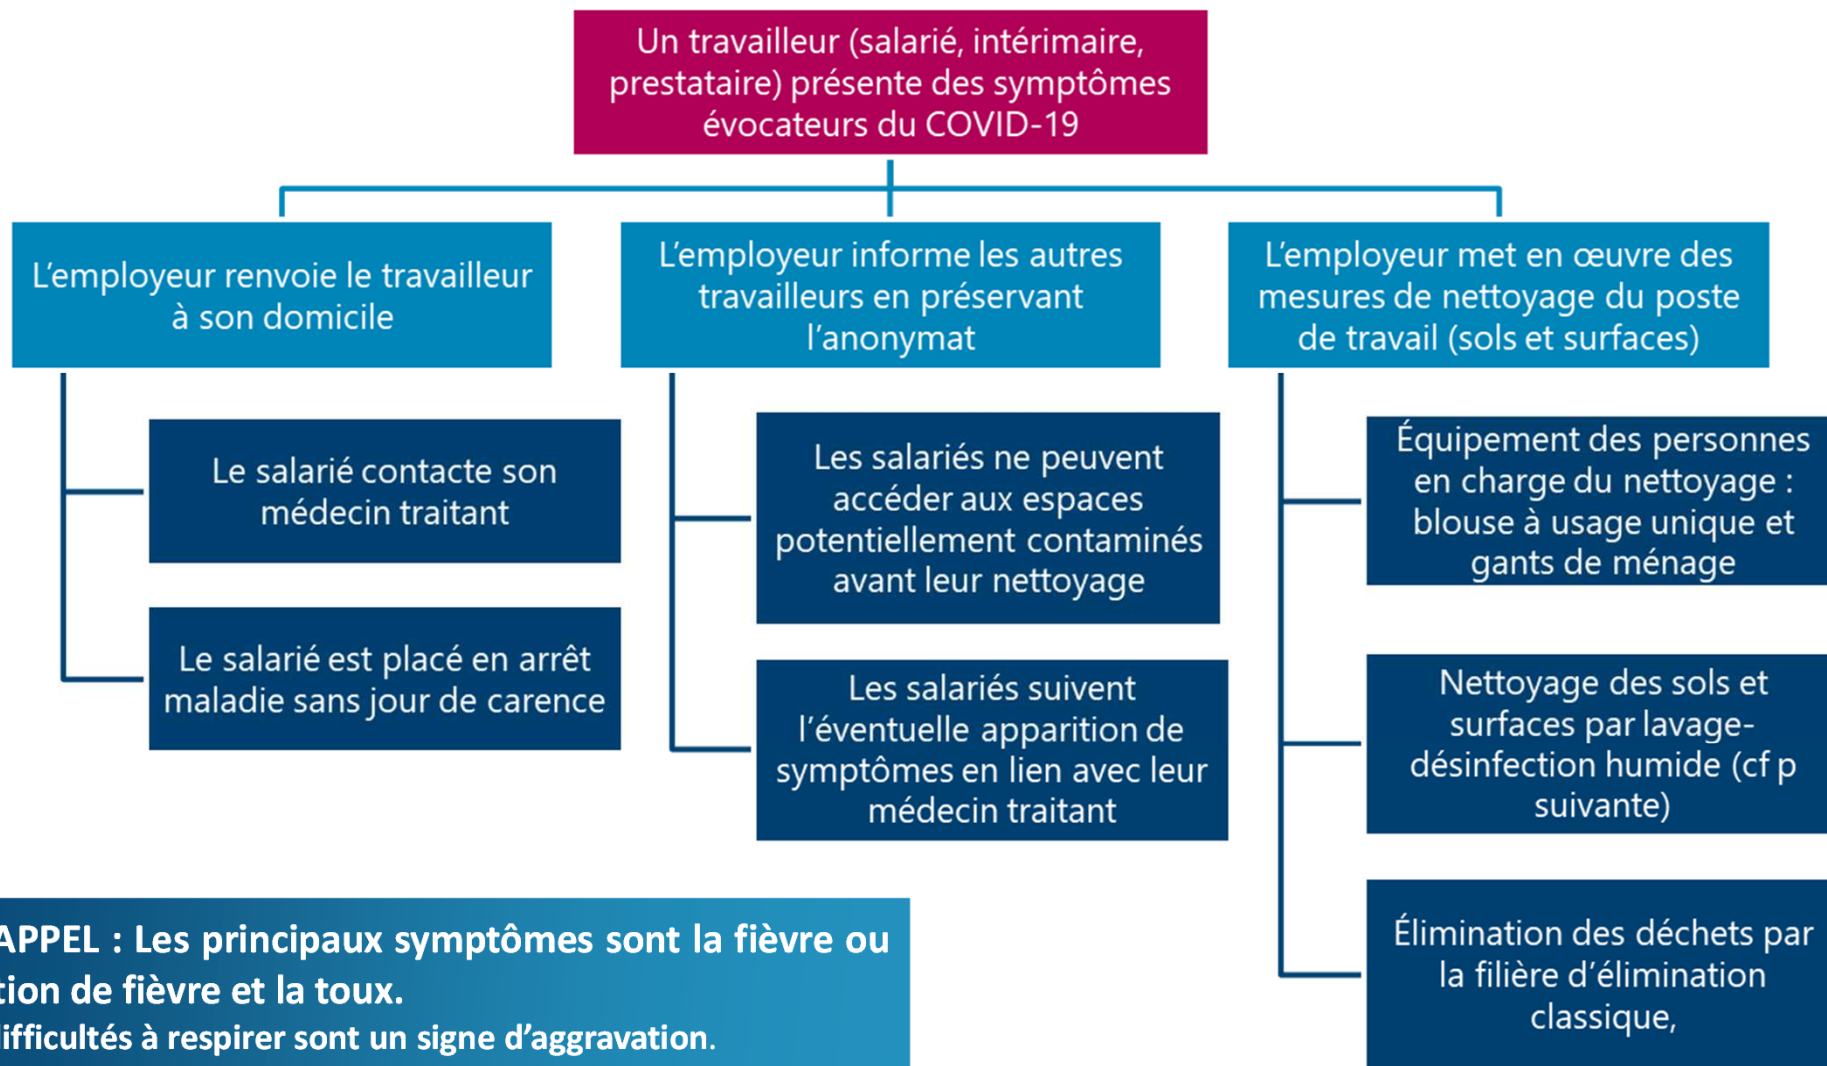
Un travailleur (salarié, intérimaire, prestataire) présente des symptômes évocateurs du COVID-19

L'employeur renvoie le travailleur à son domicile

Le salarié contacte son médecin traitant

Le salarié est placé en arrêt maladie sans jour de carence

L'employeur informe les autres travailleurs en préservant l'anonymat

Les salariés ne peuvent accéder aux espaces potentiellement contaminés avant leur nettoyage

Les salariés suivent l'éventuelle apparition de symptômes en lien avec leur médecin traitant

L'employeur met en œuvre des mesures de nettoyage du poste de travail (sols et surfaces)

Équipement des personnes en charge du nettoyage : blouse à usage unique et gants de ménage

Nettoyage des sols et surfaces par lavage-désinfection humide (cf p suivante)

Élimination des déchets par la filière d'élimination classique,

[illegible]APPEL : Les principaux symptômes sont la fièvre ou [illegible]tion de fièvre et la toux.
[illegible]ifficultés à respirer sont un signe d'aggravation.